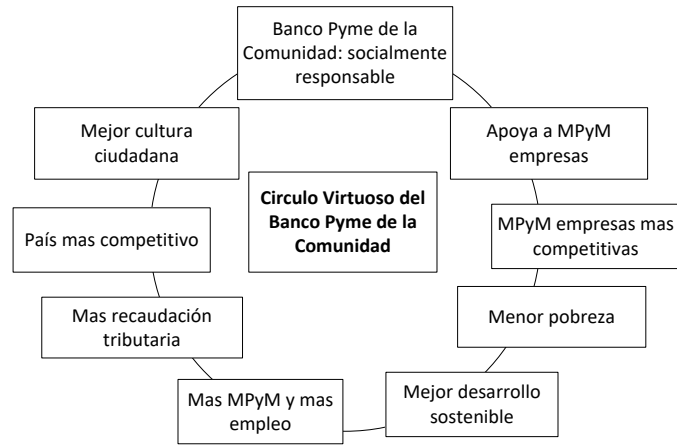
Banco Pyme de la Comunidad: socialmente responsable

Apoya a MPyM empresas

MPyM empresas mas competitivas

Menor pobreza

Mejor desarrollo sostenible

Mas MPyM y mas empleo

Mas recaudación tributaria

País mas competitivo

Mejor cultura ciudadana

Circulo Virtuoso del Banco Pyme de la Comunidad